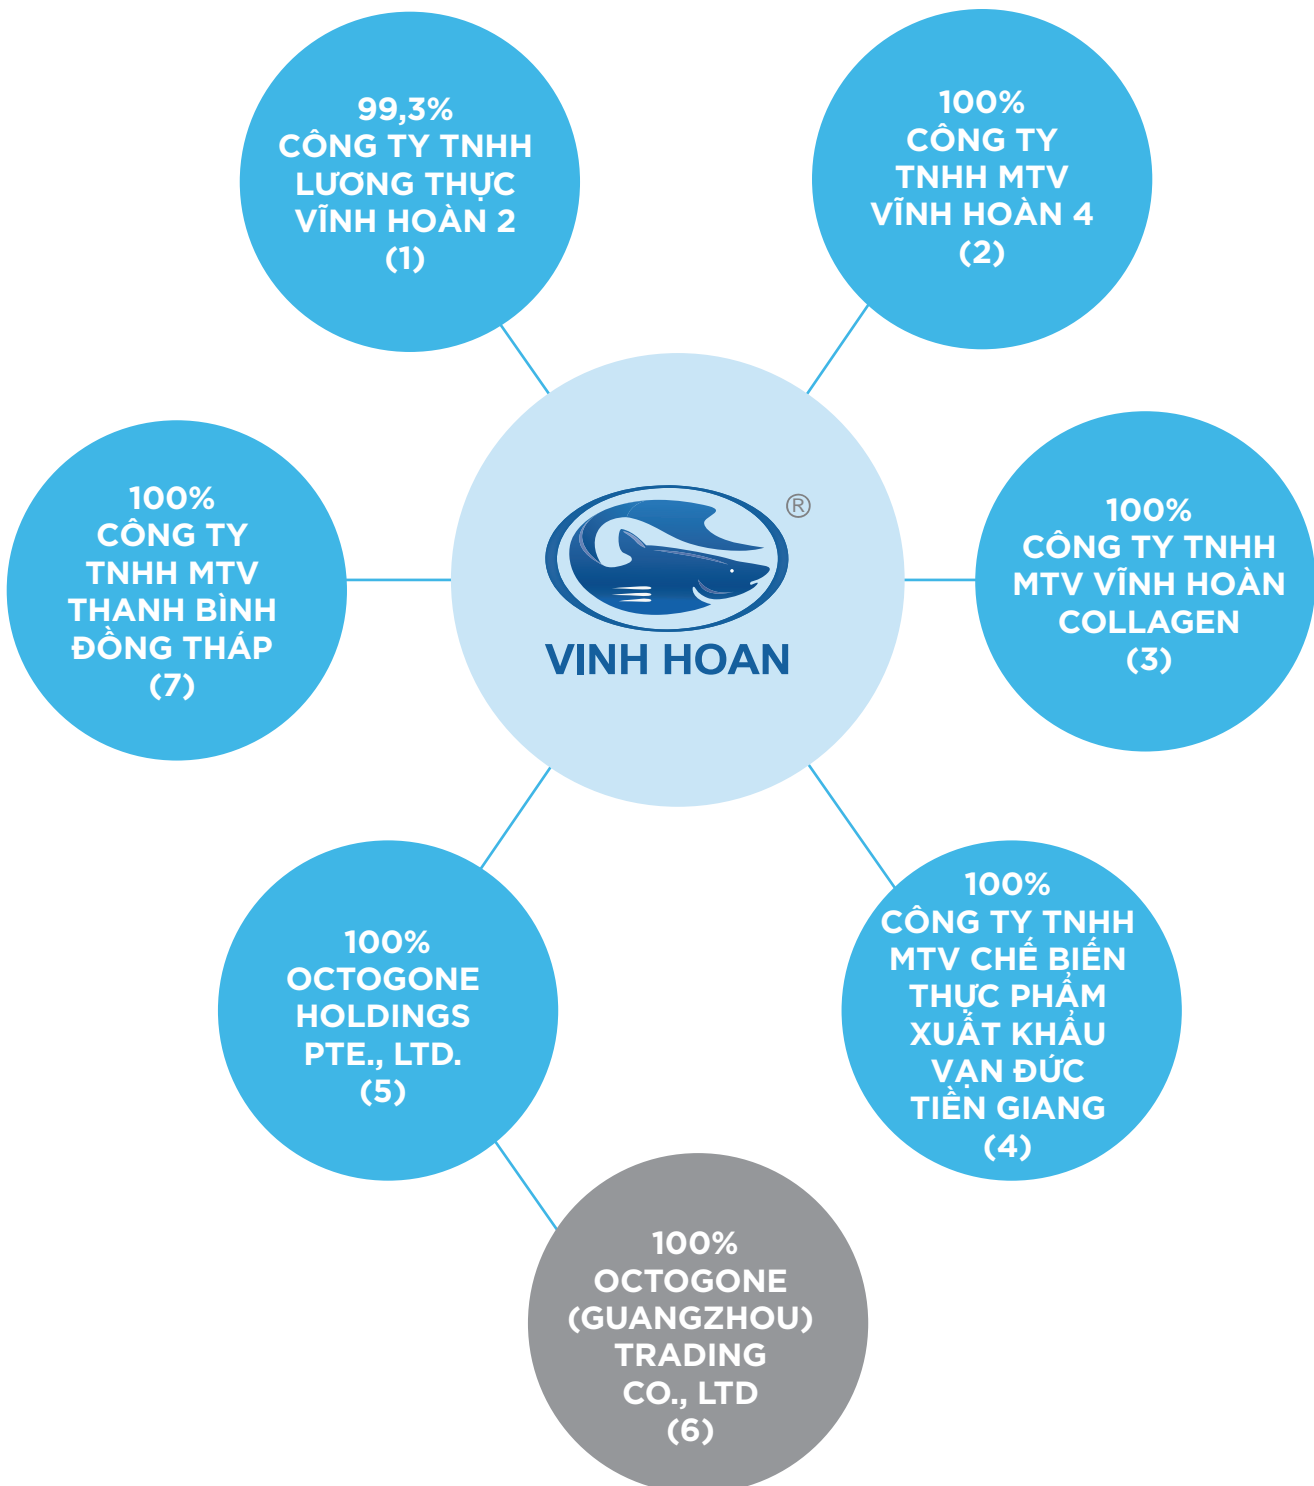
99,3%
CÔNG TY TNHH LƯƠNG THỰC VĨNH HOÀN 2
(1)

100%
CÔNG TY TNHH MTV VĨNH HOÀN 4
(2)

100%
CÔNG TY TNHH MTV THANH BÌNH ĐỒNG THÁP
(7)

®
VINH HOAN

100%
CÔNG TY TNHH MTV VĨNH HOÀN COLLAGEN
(3)

100%
OCTOGONE HOLDINGS PTE., LTD.
(5)

100%
CÔNG TY TNHH MTV CHẾ BIẾN THỰC PHẨM XUẤT KHẨU VẠN ĐỨC TIỀN GIANG
(4)

100%
OCTOGONE (GUANGZHOU) TRADING CO., LTD
(6)